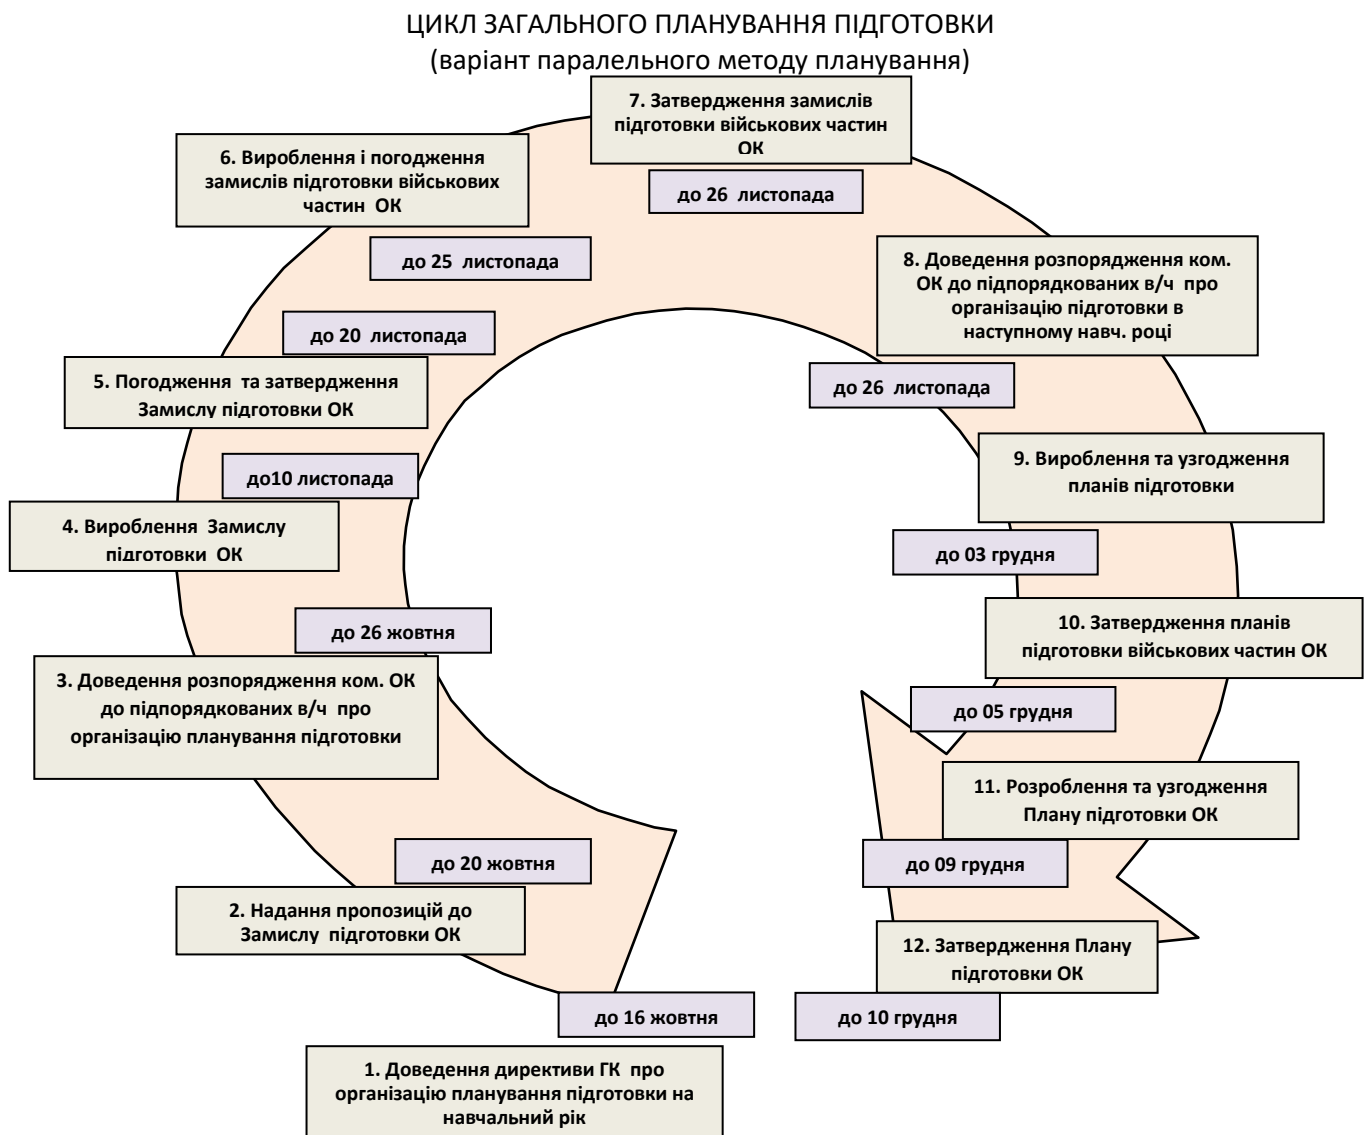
ЦИКЛ ЗАГАЛЬНОГО ПЛАНУВАННЯ ПІДГОТОВКИ
(варіант паралельного методу планування)

1. Доведення директиви ГК про організацію планування підготовки на навчальний рік

до 16 жовтня

2. Надання пропозицій до Замислу підготовки ОК

до 20 жовтня

3. Доведення розпорядження ком. ОК до підпорядкованих в/ч про організацію планування підготовки

до 26 жовтня

4. Вироблення Замислу підготовки ОК

до10 листопада

5. Погодження та затвердження Замислу підготовки ОК

до 20 листопада

6. Вироблення і погодження замислів підготовки військових частин ОК

до 25 листопада

7. Затвердження замислів підготовки військових частин ОК

до 26 листопада

8. Доведення розпорядження ком. ОК до підпорядкованих в/ч про організацію підготовки в наступному навч. році

до 26 листопада

9. Вироблення та узгодження планів підготовки

до 03 грудня

10. Затвердження планів підготовки військових частин ОК

до 05 грудня

11. Розроблення та узгодження Плану підготовки ОК

до 09 грудня

12. Затвердження Плану підготовки ОК

до 10 грудня